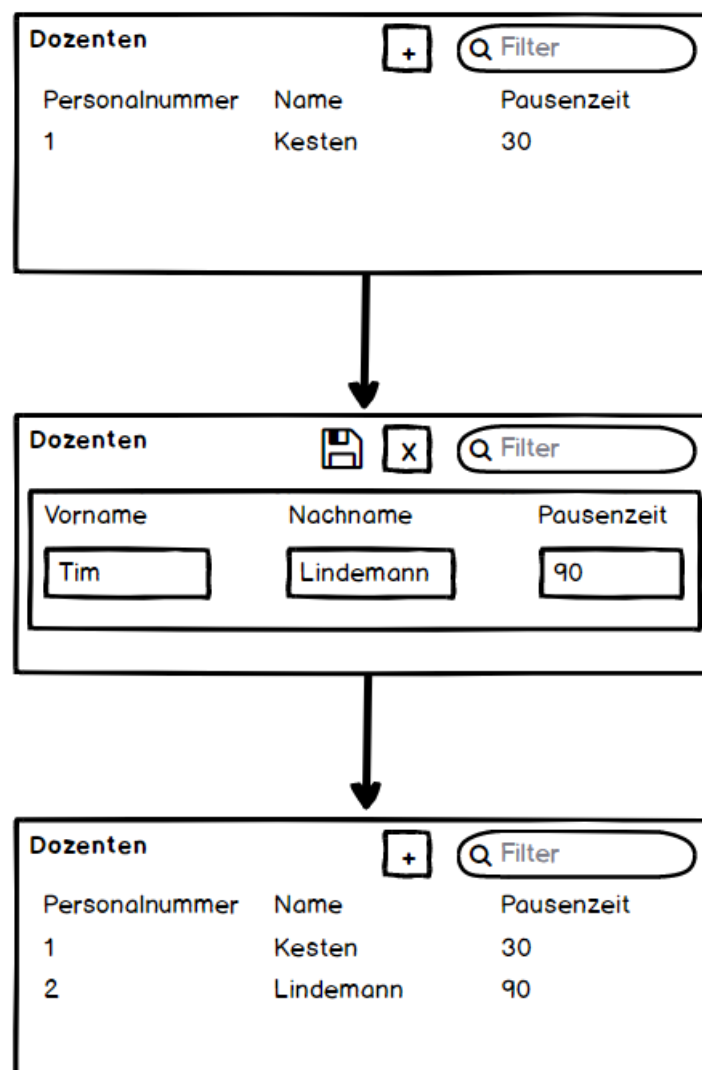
Dozenten
+
Filter

| Personalnummer | Name | Pausenzeit |
|---|---|---|
| 1 | Kesten | 30 |

Dozenten
X
Filter

Vorname
Tim

Nachname
Lindemann

Pausenzeit
90

Dozenten
+
Filter

| Personalnummer | Name | Pausenzeit |
|---|---|---|
| 1 | Kesten | 30 |
| 2 | Lindemann | 90 |